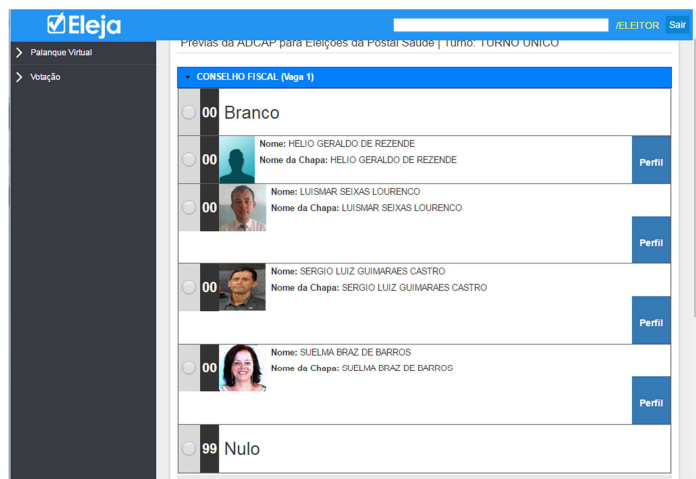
Eleja

/ELEITOR Sair

Palanque Virtual
Votação

Prévias da ADCAP para Eleições da Postal Saúde | Turno: TURNO ÚNICO

CONSELHO FISCAL (Vaga 1)

00 Branco

00 Nome: HELIO GERALDO DE REZENDE
Nome da Chapa: HELIO GERALDO DE REZENDE
Perfil

00 Nome: LUISMAR SEIXAS LOURENCO
Nome da Chapa: LUISMAR SEIXAS LOURENCO
Perfil

00 Nome: SERGIO LUIZ GUIMARAES CASTRO
Nome da Chapa: SERGIO LUIZ GUIMARAES CASTRO
Perfil

00 Nome: SUELMA BRAZ DE BARROS
Nome da Chapa: SUELMA BRAZ DE BARROS
Perfil

99 Nulo